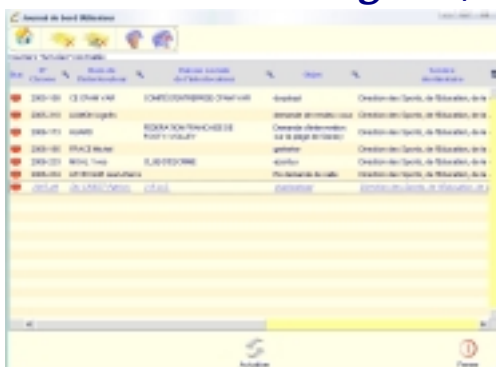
Journal de Bord Millesime

| Etat | N° Chrono | Nom de l'interlocuteur | Raison sociale de l'interlocuteur | Objet | Service destinataire |
|---|---|---|---|---|---|
| | 2005-100 | CE D'HAR VAR | COMITE D'ENTREPRISE D'HAR VAR | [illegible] | Direction des Sports, de l'Education, de la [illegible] |
| | 2005-101 | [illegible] | | demande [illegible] | Direction des Sports, de l'Education, de la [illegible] |
| | 2005-113 | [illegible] | FEDERATION FRANCAISE DE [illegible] | Demande d'information sur le stage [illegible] | Direction des Sports, de l'Education, de la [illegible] |
| | 2005-120 | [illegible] | | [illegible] | Direction des Sports, de l'Education, de la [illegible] |
| | 2005-121 | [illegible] | CLUB D'ESCRIME | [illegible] | Direction des Sports, de l'Education, de la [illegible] |
| | 2005-153 | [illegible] | | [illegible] | Direction des Sports, de l'Education, de la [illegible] |
| | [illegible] | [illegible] | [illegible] | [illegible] | Direction des Sports, de l'Education, de la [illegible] |

Actualiser

Fermer